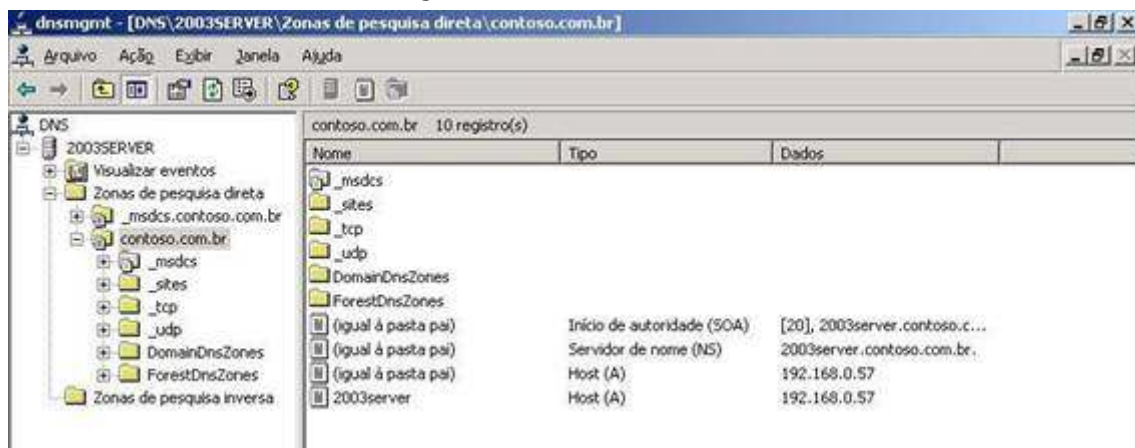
dnsmgmt - [DNS\2003SERVER\Zonas de pesquisa direta\contoso.com.br]

Arquivo Ação Exibir Janela Ajuda

DNS
2003SERVER
Visualizar eventos
Zonas de pesquisa direta
_msdcs.contoso.com.br
contoso.com.br
_msdcs
_sites
_tcp
_udp
DomainDnsZones
ForestDnsZones
Zonas de pesquisa inversa

contoso.com.br 10 registro(s)

| Nome | Tipo | Dados |
|---|---|---|
| _msdcs | | |
| _sites | | |
| _tcp | | |
| _udp | | |
| DomainDnsZones | | |
| ForestDnsZones | | |
| (igual à pasta pai) | Início de autoridade (SOA) | [20], 2003server.contoso.c... |
| (igual à pasta pai) | Servidor de nome (NS) | 2003server.contoso.com.br. |
| (igual à pasta pai) | Host (A) | 192.168.0.57 |
| 2003server | Host (A) | 192.168.0.57 |